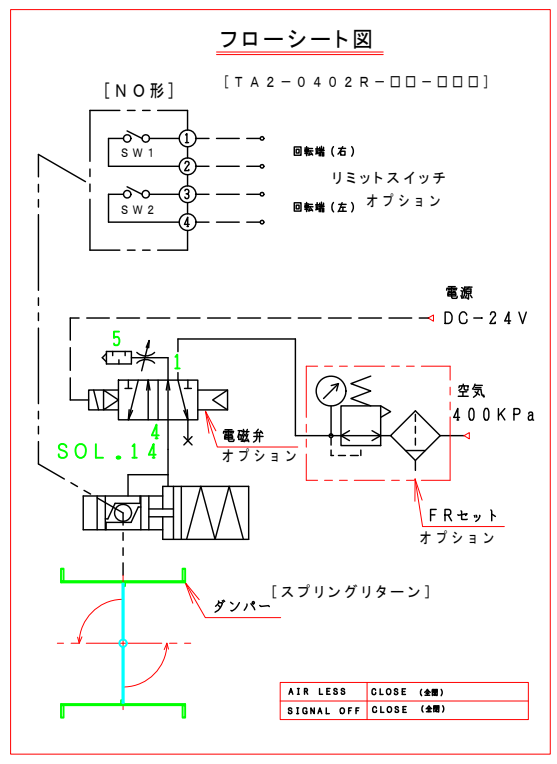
フローシート図

［ＴＡ２－０４０２Ｒ－□□－□□□］

［ＮＯ形］

ＳＷ１

ＳＷ２

①
②
③
④

回転端（右）

リミットスイッチ

回転端（左）

オプション

電源

ＤＣ－２４Ｖ

5

1

4

ＳＯＬ．１４

電磁弁

オプション

空気

４００ＫＰａ

ＦＲセット

オプション

［スプリングリターン］

ダンパー

| AIR LESS | CLOSE (全閉) |
|---|---|
| SIGNAL OFF | CLOSE (全閉) |